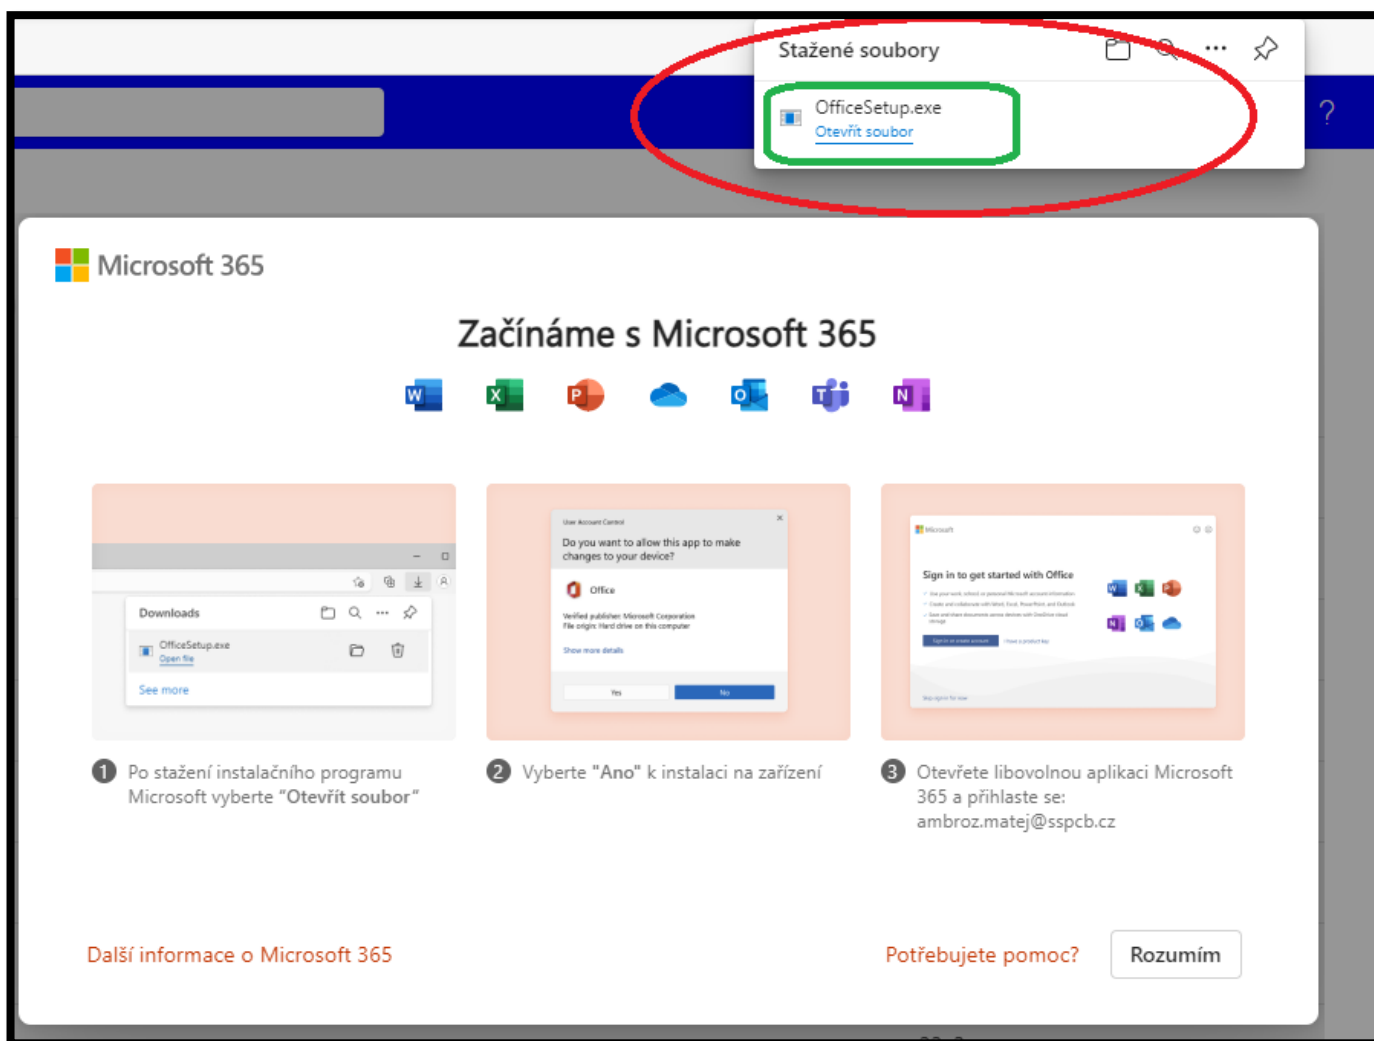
Stažené soubory

OfficeSetup.exe
Otevřít soubor

?

Microsoft 365

Začínáme s Microsoft 365

Downloads

OfficeSetup.exe
Open file

See more

User Account Control

Do you want to allow this app to make changes to your device?

Office

Verified publisher: Microsoft Corporation
File origin: Hard drive on this computer

Show more details

Yes

No

Microsoft

Sign in to get started with Office

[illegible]

1 Po stažení instalačního programu Microsoft vyberte "Otevřít soubor"

2 Vyberte "Ano" k instalaci na zařízení

3 Otevřete libovolnou aplikaci Microsoft 365 a přihlaste se: ambroz.matej@sspcb.cz

Další informace o Microsoft 365

Potřebujete pomoc?

Rozumím